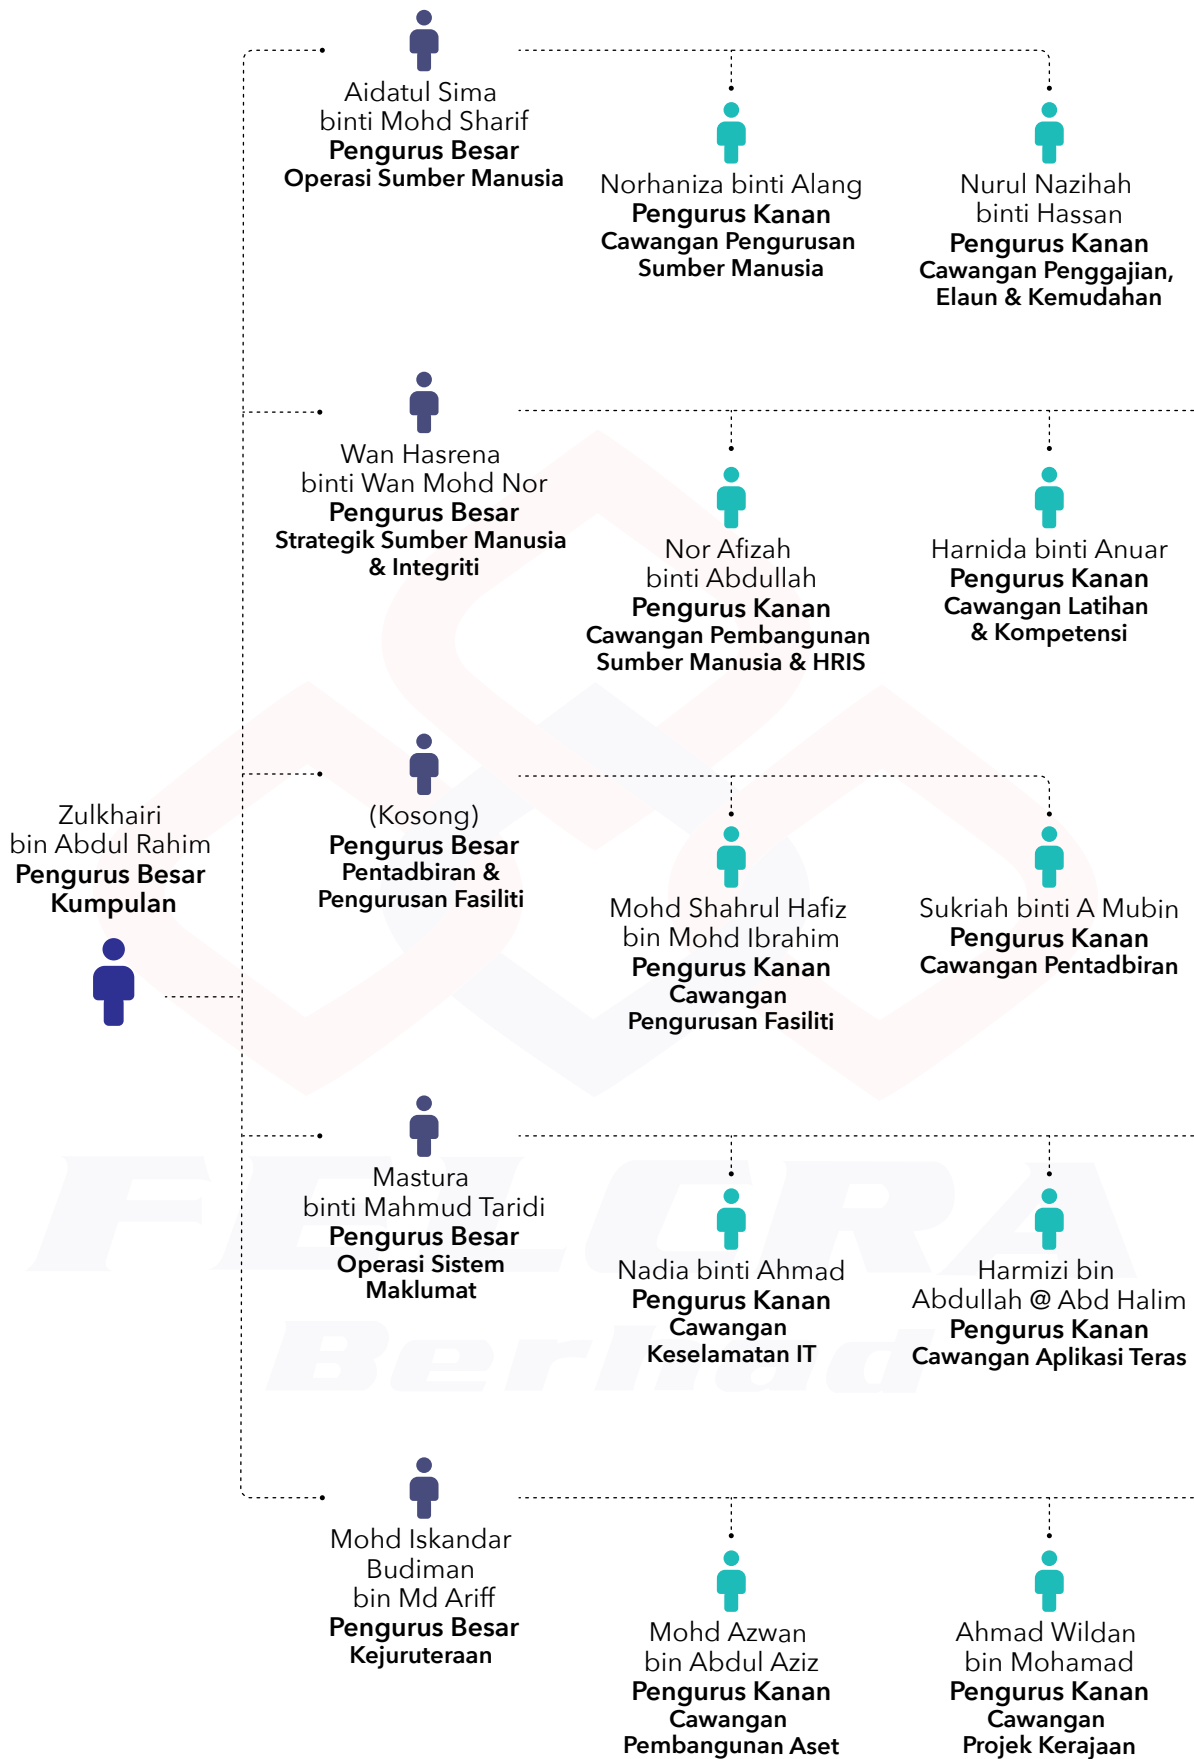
Aidatul Sima
binti Mohd Sharif
**Pengurus Besar**
**Operasi Sumber Manusia**

Norhaniza binti Alang
**Pengurus Kanan**
**Cawangan Pengurusan Sumber Manusia**

Nurul Nazihah
binti Hassan
**Pengurus Kanan**
**Cawangan Penggajian, Elaun & Kemudahan**

Wan Hasrena
binti Wan Mohd Nor
**Pengurus Besar**
**Strategik Sumber Manusia & Integriti**

Nor Afizah
binti Abdullah
**Pengurus Kanan**
**Cawangan Pembangunan Sumber Manusia & HRIS**

Harnida binti Anuar
**Pengurus Kanan**
**Cawangan Latihan & Kompetensi**

Zulkhairi
bin Abdul Rahim
**Pengurus Besar Kumpulan**

(Kosong)
**Pengurus Besar**
**Pentadbiran & Pengurusan Fasiliti**

Mohd Shahrul Hafiz
bin Mohd Ibrahim
**Pengurus Kanan**
**Cawangan Pengurusan Fasiliti**

Sukriah binti A Mubin
**Pengurus Kanan**
**Cawangan Pentadbiran**

Mastura
binti Mahmud Taridi
**Pengurus Besar**
**Operasi Sistem Maklumat**

Nadia binti Ahmad
**Pengurus Kanan**
**Cawangan Keselamatan IT**

Harmizi bin
Abdullah @ Abd Halim
**Pengurus Kanan**
**Cawangan Aplikasi Teras**

FELCRA Berhad

Mohd Iskandar
Budiman
bin Md Ariff
**Pengurus Besar**
**Kejuruteraan**

Mohd Azwan
bin Abdul Aziz
**Pengurus Kanan**
**Cawangan Pembangunan Aset**

Ahmad Wildan
bin Mohamad
**Pengurus Kanan**
**Cawangan Projek Kerajaan**